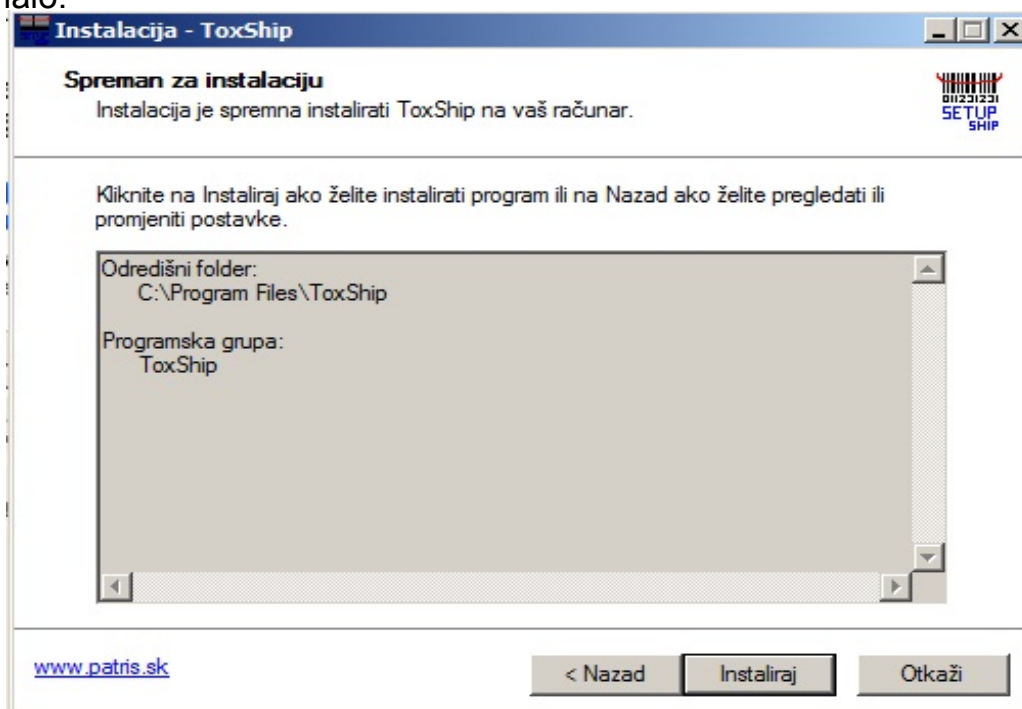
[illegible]

Instalacija - ToxShip

Spreman za instalaciju

Instalacija je spremna instalirati ToxShip na vaš računar.

SETUP SHIP

Kliknite na Instaliraj ako želite instalirati program ili na Nazad ako želite pregledati ili promjeniti postavke.

Odredišni folder:
C:\Program Files\ToxShip

Programska grupa:
ToxShip

www.patris.sk

< Nazad

Instaliraj

Otkaži